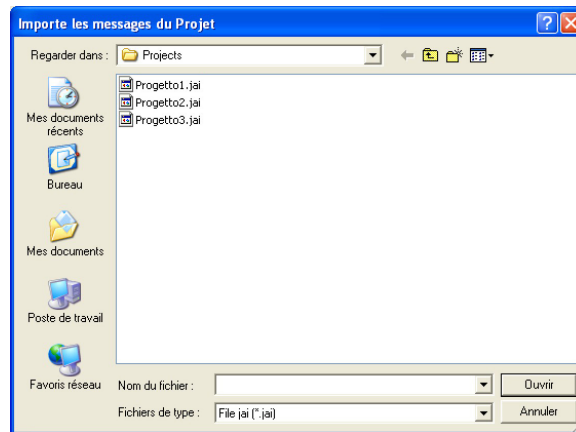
Importe les messages du Projet

Regarder dans : Projects

Progetto1.jai
Progetto2.jai
Progetto3.jai

Mes documents récents

Bureau

Mes documents

Poste de travail

Favoris réseau

Nom du fichier :

Ouvrir

Fichiers de type : File jai (*.jai)

Annuler